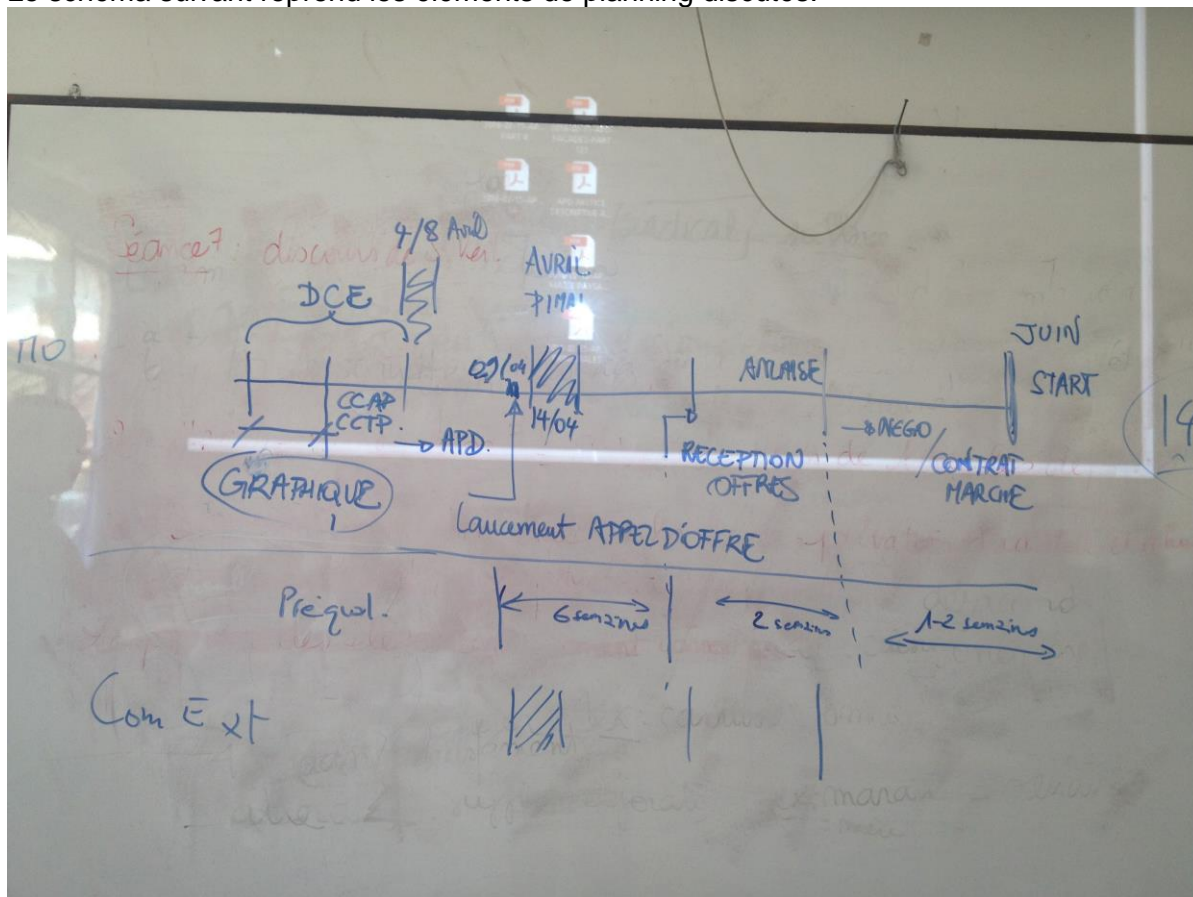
Le schéma suivant reprend les éléments de planning discutés.

Séance 7 discussion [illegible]

4/8 Avril

DCE

AVRIL PIMAI

MO

JUIN

START

02/04

14/04

ANALYSE

CCAP

CCTP

APD.

NEGO

RECEPTION OFFRES

CONTRAT MARCHE

GRAPHIQUE

Lancement APPEL D'OFFRE

Préqual.

6 semaines

2 semaines

1-2 semaines

Com Ext